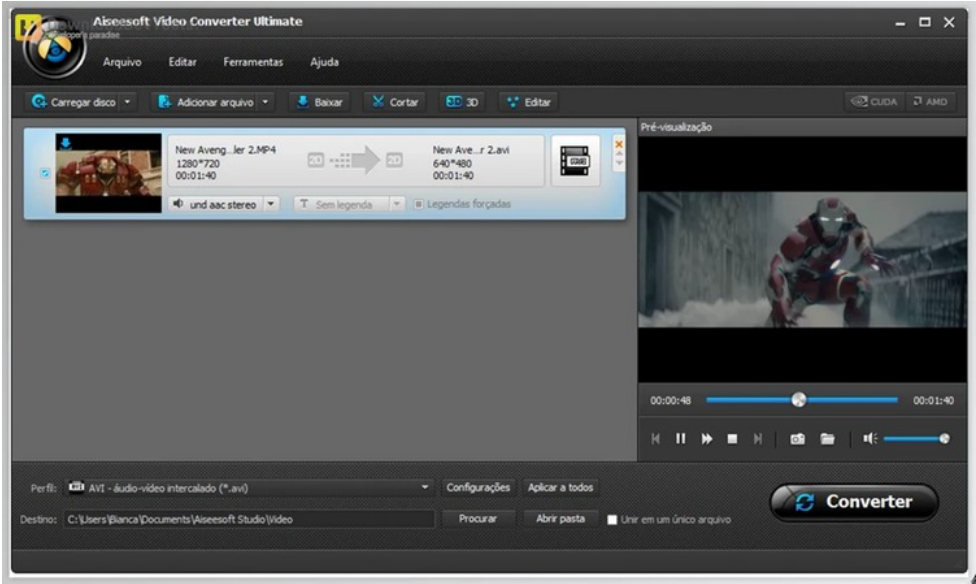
Aiseesoft Video Converter Ultimate

Arquivo Editar Ferramentas Ajuda

Carregar disco Adicionar arquivo Baixar Cortar 3D Editar CUDA AMD

New Aveng...ler 2.MP4
1280*720
00:01:40

New Ave...r 2.avi
640*480
00:01:40

und aac stereo Sem legenda Legendas forçadas

Pré-visualização

00:00:48 00:01:40

Perfil: AVI - áudio-vídeo intercalado (*.avi) Configurações Aplicar a todos

Destino: C:\Users\Bianca\Documents\Aiseesoft Studio\Video Procurar Abrir pasta Unir em um único arquivo

Converter